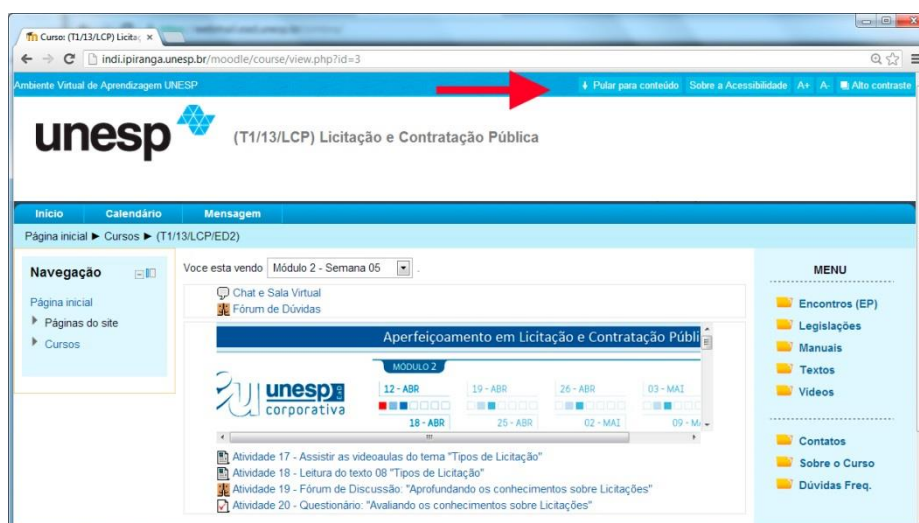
Curso: (T1/13/LCP) Licita ×

indi.ipiranga.unesp.br/moodle/course/view.php?id=3

Ambiente Virtual de Aprendizagem UNESP

↓ Pular para conteúdo Sobre a Acessibilidade A+ A- Alto contraste

unesp

(T1/13/LCP) Licitação e Contratação Pública

Início Calendário Mensagem

Página inicial ► Cursos ► (T1/13/LCP/ED2)

Navegação

Página inicial
Páginas do site
Cursos

Voce esta vendo Módulo 2 - Semana 05

Chat e Sala Virtual
Fórum de Dúvidas

Aperfeiçoamento em Licitação e Contratação Públi

MÓDULO 2

unesp corporativa

| 12 - ABR | 19 - ABR | 26 - ABR | 03 - MAI |
|---|---|---|---|
| 18 - ABR | 25 - ABR | 02 - MAI | 09 - M |

Atividade 17 - Assistir as videoaulas do tema "Tipos de Licitação"
Atividade 18 - Leitura do texto 08 "Tipos de Licitação"
Atividade 19 - Fórum de Discussão: "Aprofundando os conhecimentos sobre Licitações"
Atividade 20 - Questionário: "Avaliando os conhecimentos sobre Licitações"

MENU

Encontros (EP)
Legislações
Manuais
Textos
Videos

Contatos
Sobre o Curso
Dúvidas Freq.